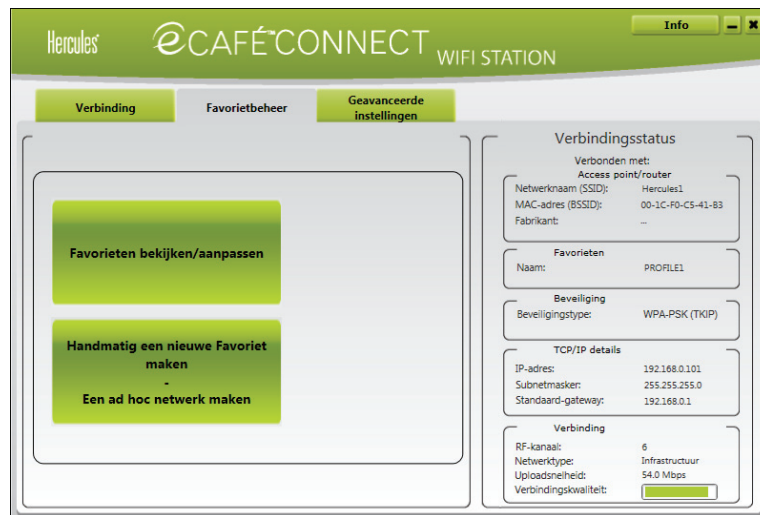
Hercules eCAFÉ CONNECT WIFI STATION

Info

Verbinding

Favorietbeheer

Geavanceerde instellingen

Favorieten bekijken/aanpassen

Handmatig een nieuwe Favoriet maken
-
Een ad hoc netwerk maken

Verbindingsstatus

Verbonden met:

Access point/router

Netwerknaam (SSID): Hercules1
MAC-adres (BSSID): 00-1C-F0-C5-41-B3
Fabrikant: ...

Favorieten

Naam: PROFILE1

Beveiliging

Beveiligingstype: WPA-PSK (TKIP)

TCP/IP details

IP-adres: 192.168.0.101
Subnetmasker: 255.255.255.0
Standaard-gateway: 192.168.0.1

Verbinding

RF-kanaal: 6
Netwerktype: Infrastructuur
Uploadsnelheid: 54.0 Mbps
Verbindingskwaliteit: